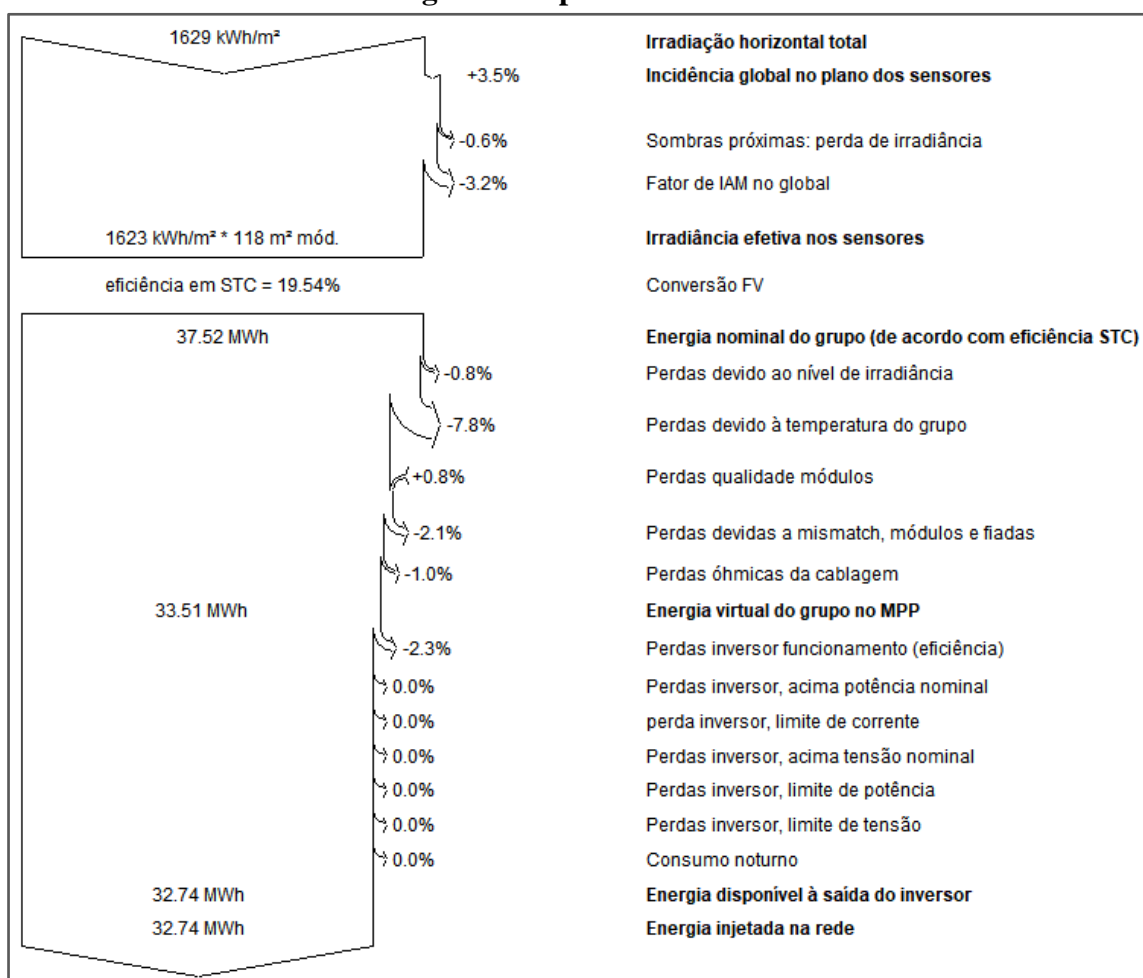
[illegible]

1629 kWh/m²

Irradiação horizontal total

+3.5%

Incidência global no plano dos sensores

-0.6%

Sombras próximas: perda de irradiância

-3.2%

Fator de IAM no global

1623 kWh/m² * 118 m² mód.

Irradiância efetiva nos sensores

eficiência em STC = 19.54%

Conversão FV

37.52 MWh

Energia nominal do grupo (de acordo com eficiência STC)

-0.8%

Perdas devido ao nível de irradiância

-7.8%

Perdas devido à temperatura do grupo

+0.8%

Perdas qualidade módulos

-2.1%

Perdas devidas a mismatch, módulos e fiadas

-1.0%

Perdas óhmicas da cablagem

33.51 MWh

Energia virtual do grupo no MPP

-2.3%

Perdas inversor funcionamento (eficiência)

0.0%

Perdas inversor, acima potência nominal

0.0%

perda inversor, limite de corrente

0.0%

Perdas inversor, acima tensão nominal

0.0%

Perdas inversor, limite de potência

0.0%

Perdas inversor, limite de tensão

0.0%

Consumo noturno

32.74 MWh

Energia disponível à saída do inversor

32.74 MWh

Energia injetada na rede